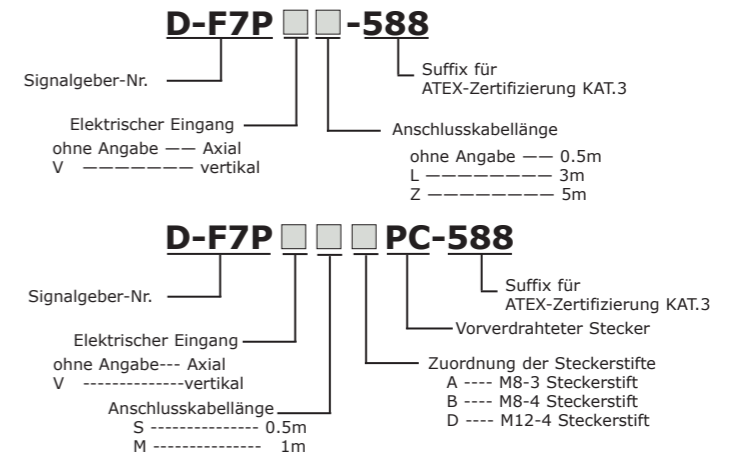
D-F7P ▢▢-588

Signalgeber-Nr.

Suffix für ATEX-Zertifizierung KAT.3

Elektrischer Eingang
ohne Angabe —— Axial
V ——————— vertikal

Anschlusskabellänge
ohne Angabe —— 0.5m
L ———————— 3m
Z ———————— 5m

D-F7P ▢▢▢PC-588

Signalgeber-Nr.

Suffix für ATEX-Zertifizierung KAT.3

Elektrischer Eingang
ohne Angabe--- Axial
V --------------vertikal

Vorverdrahteter Stecker

Zuordnung der Steckerstifte
A ---- M8-3 Steckerstift
B ---- M8-4 Steckerstift
D ---- M12-4 Steckerstift

Anschlusskabellänge
S --------------- 0.5m
M --------------- 1m